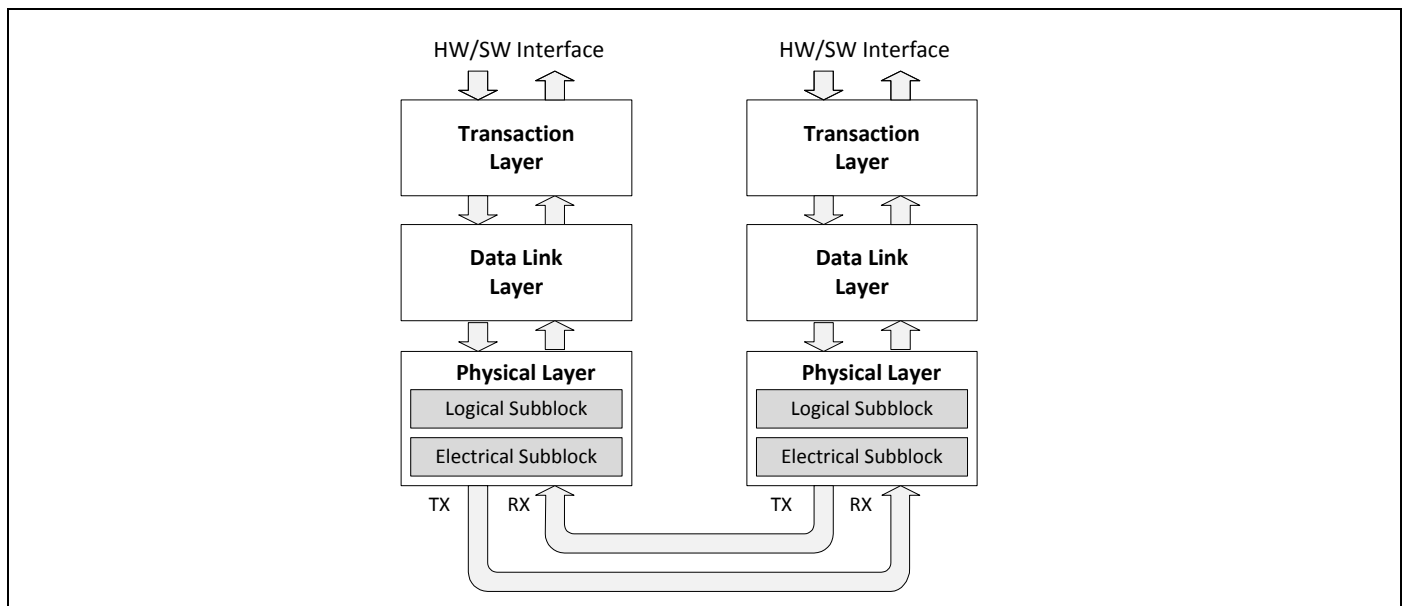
HW/SW Interface

Transaction Layer

Data Link Layer

Physical Layer

Logical Subblock

Electrical Subblock

TX

RX

HW/SW Interface

Transaction Layer

Data Link Layer

Physical Layer

Logical Subblock

Electrical Subblock

TX

RX